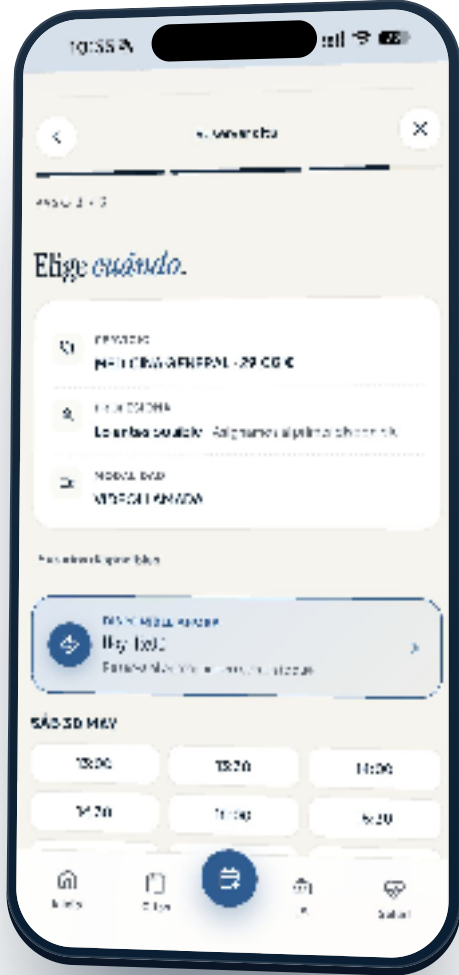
10:55

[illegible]

PASO 3 • 3

Elige cuándo.

SERVICIO
MEDICINA GENERAL · 29,00 €

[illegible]
Lo antes posible · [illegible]

MODALIDAD
VIDEOLLAMADA

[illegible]

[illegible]
Hoy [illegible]
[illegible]

SÁB 30 MAY

| 13:00 | 13:20 | 14:00 |
|---|---|---|
| 14:20 | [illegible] | 6:20 |

Inicio

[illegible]

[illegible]